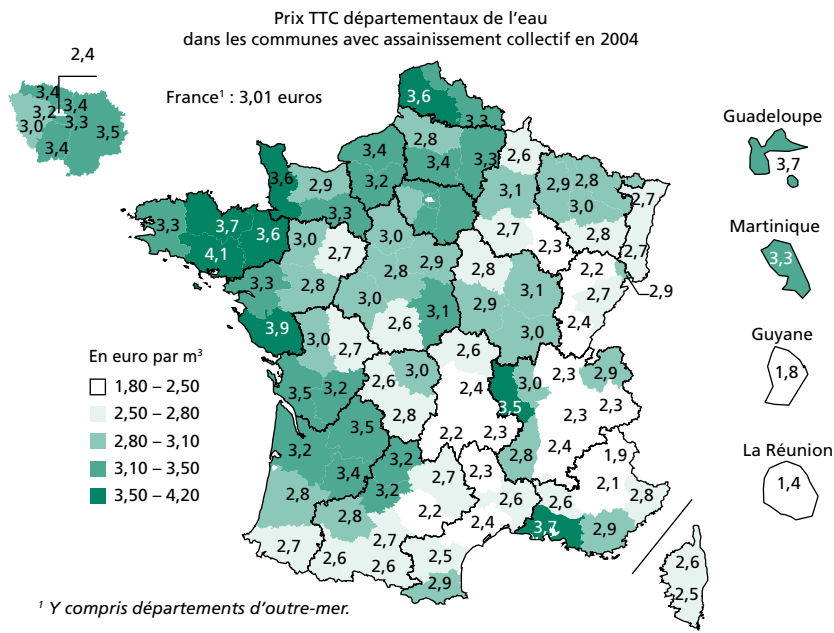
Prix TTC départementaux de l'eau
dans les communes avec assainissement collectif en 2004

France$^1$ : 3,01 euros

2,4
3,4
3,2
3,4
3,0
3,3
3,5
3,4

3,6
3,3
2,8
2,6
3,4
3,4
3,3
3,6
2,9
3,2
3,1
2,9
2,8
3,0
2,7
3,3
3,7
3,6
3,3
3,0
3,0
2,7
2,7
2,3
2,8
4,1
2,7
2,9
2,8
2,2
3,3
2,8
2,8
2,9
3,1
2,7
2,9
3,0
3,9
2,6
3,1
2,4
3,0
3,0
2,7
2,6
2,6
3,0
2,3
2,9
3,5
3,2
3,0
2,4
2,8
3,5
2,3
2,3
3,5
2,2
2,3
2,4
3,2
2,8
1,9
3,2
2,7
3,4
2,3
2,1
2,8
3,2
2,6
2,6
2,8
2,2
2,4
3,7
2,9
2,8
2,7
2,7
2,6
2,5
2,6
2,6
2,9
2,5

En euro par m$^3$
1,80 – 2,50
2,50 – 2,80
2,80 – 3,10
3,10 – 3,50
3,50 – 4,20

Guadeloupe
3,7
Martinique
3,3
Guyane
1,8
La Réunion
1,4

$^1$ Y compris départements d'outre-mer.